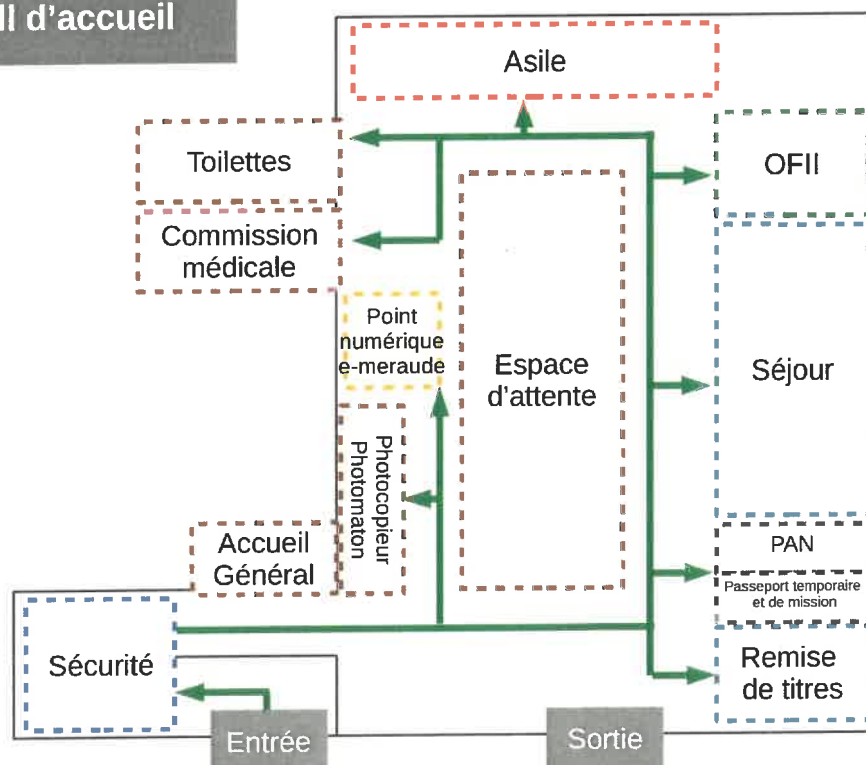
ll d'accueil

Asile

Toilettes

OFII

Commission médicale

Point numérique e-meraude

Espace d'attente

Séjour

Photocopieur Photomaton

Accueil Général

PAN

Passeport temporaire et de mission

Sécurité

Remise de titres

Entrée

Sortie